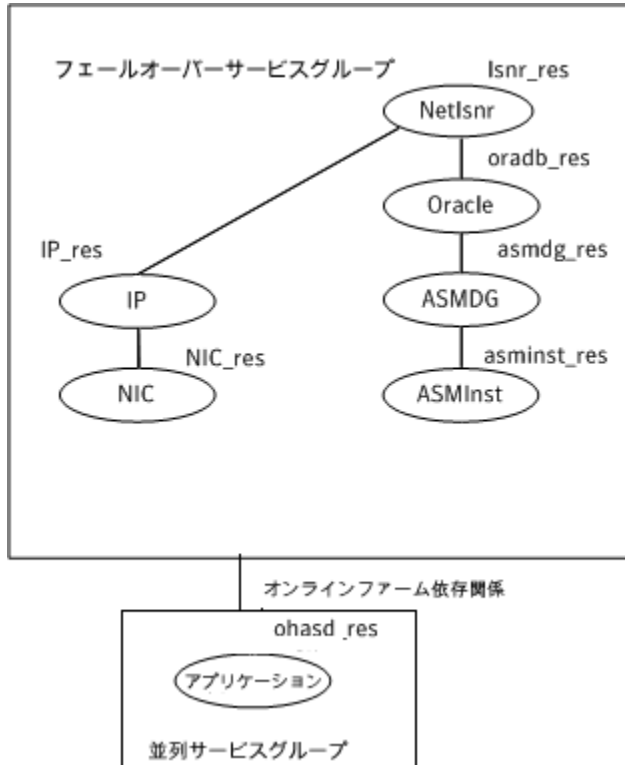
フェールオーバーサービスグループ

lsnr_res

Netlsnr

oradb_res

Oracle

asmdg_res

ASMDG

asminst_res

ASMInst

IP_res

IP

NIC_res

NIC

オンラインファーム依存関係

ohasd_res

アプリケーション

並列サービスグループ